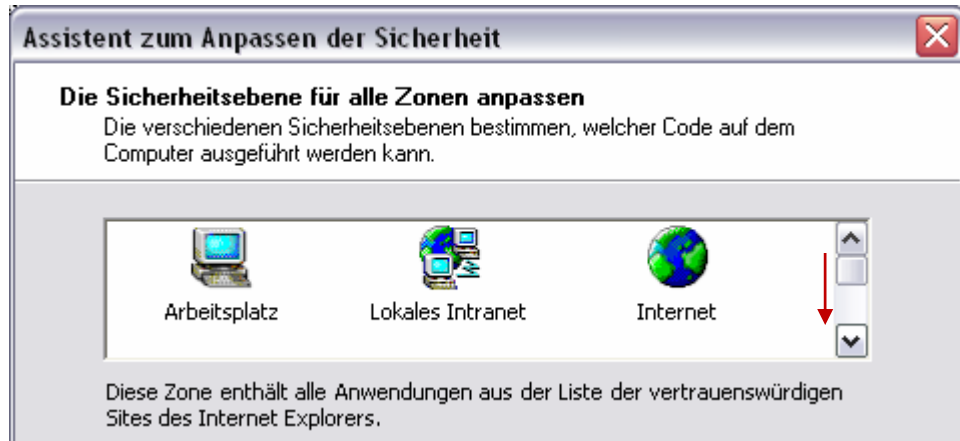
Assistent zum Anpassen der Sicherheit

Die Sicherheitsebene für alle Zonen anpassen

Die verschiedenen Sicherheitsebenen bestimmen, welcher Code auf dem Computer ausgeführt werden kann.

Arbeitsplatz

Lokales Intranet

Internet

Diese Zone enthält alle Anwendungen aus der Liste der vertrauenswürdigen Sites des Internet Explorers.